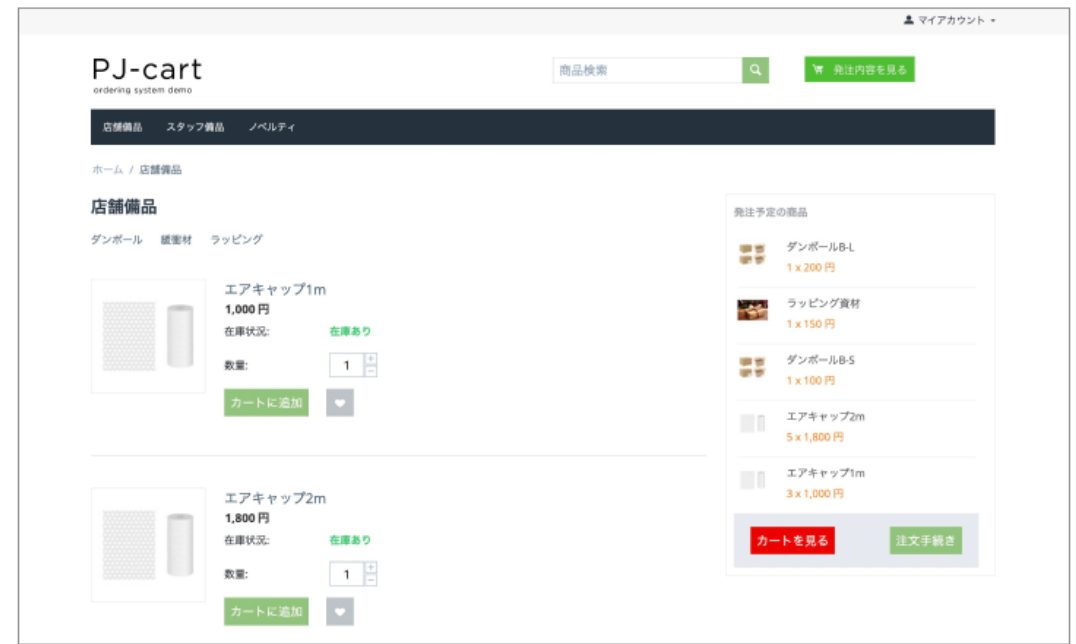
マイアカウント

PJ-cart
ordering system demo

商品検索

発注内容を見る

店舗備品　スタッフ備品　ノベルティ

ホーム / 店舗備品

店舗備品

ダンボール　緩衝材　ラッピング

エアキャップ1m
1,000 円
在庫状況:　在庫あり
数量:　1
カートに追加

エアキャップ2m
1,800 円
在庫状況:　在庫あり
数量:　1
カートに追加

発注予定の商品

ダンボールB-L
1 x 200 円

ラッピング資材
1 x 150 円

ダンボールB-S
1 x 100 円

エアキャップ2m
5 x 1,800 円

エアキャップ1m
3 x 1,000 円

カートを見る　注文手続き